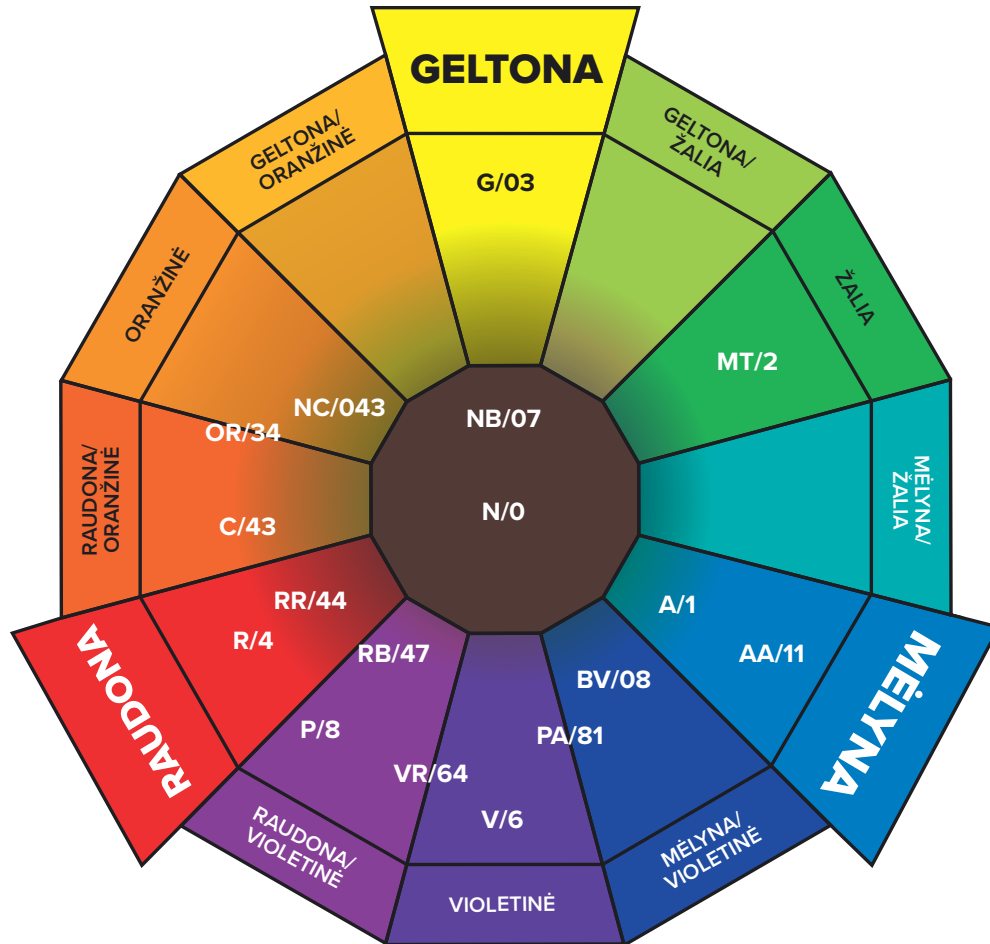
GELTONA

GELTONA/ ŽALIA

ŽALIA

MĖLYNA/ ŽALIA

MĖLYNA

MĖLYNA/ VIOLETINĖ

VIOLETINĖ

RAUDONA/ VIOLETINĖ

RAUDONA

RAUDONA/ ORANŽINĖ

ORANŽINĖ

GELTONA/ ORANŽINĖ

G/03

MT/2

NB/07

N/0

NC/043

OR/34

C/43

RR/44

R/4

RB/47

P/8

VR/64

V/6

PA/81

BV/08

A/1

AA/11